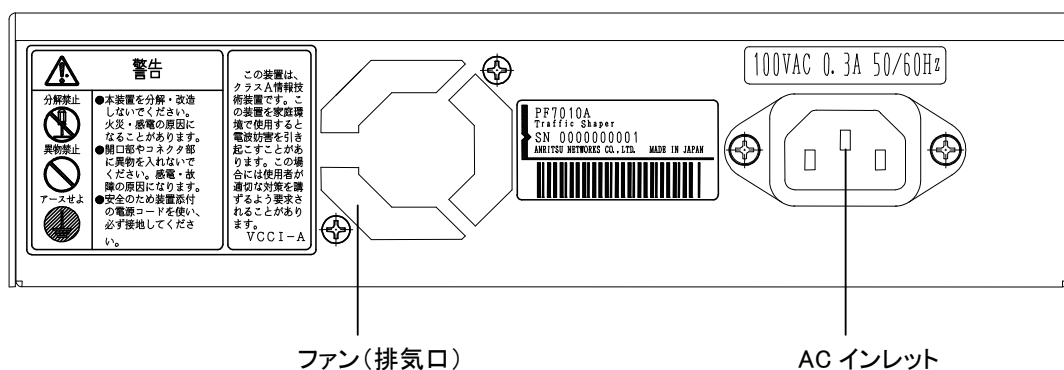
警告

分解禁止

異物禁止

アースせよ

●本装置を分解・改造しないでください。火災・感電の原因になることがあります。
●開口部やコネクタ部に異物を入れないでください。感電・故障の原因になります。
●安全のため装置添付の電源コードを使い、必ず接地してください。

この装置は、クラスA情報技術装置です。この装置を家庭環境で使用すると電波妨害を引き起こすことがあります。この場合には使用者が適切な対策を講ずるよう要求されることがあります。
VCCI－A

PF7010A
Traffic Shaper
SN 0000000001
ANRITSU NETWORKS CO., LTD. MADE IN JAPAN

100VAC 0.3A 50/60Hz

ファン（排気口）

AC インレット